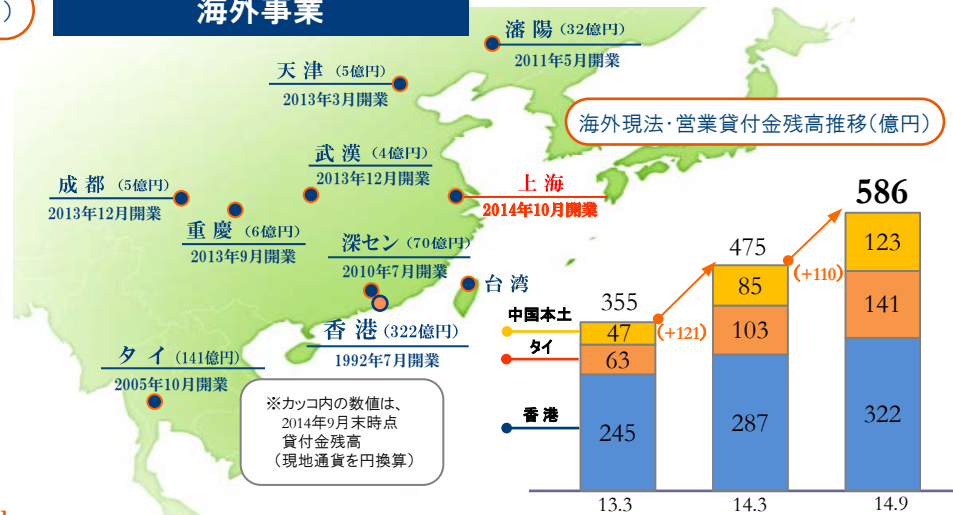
海外事業

瀋陽（32億円）
2011年5月開業

天津（5億円）
2013年3月開業

武漢（4億円）
2013年12月開業

成都（5億円）
2013年12月開業

上海
2014年10月開業

重慶（6億円）
2013年9月開業

深セン（70億円）
2010年7月開業

台湾

香港（322億円）
1992年7月開業

タイ（141億円）
2005年10月開業

※カッコ内の数値は、2014年9月末時点貸付金残高（現地通貨を円換算）

海外現法・営業貸付金残高推移（億円）

| | 13.3 | 14.3 | 14.9 |
|---|---|---|---|
| 合計 | 355 | 475 | 586 |
| 中国本土 | 47 | 85 | 123 |
| タイ | 63 | 103 | 141 |
| 香港 | 245 | 287 | 322 |

（+121）
（+110）